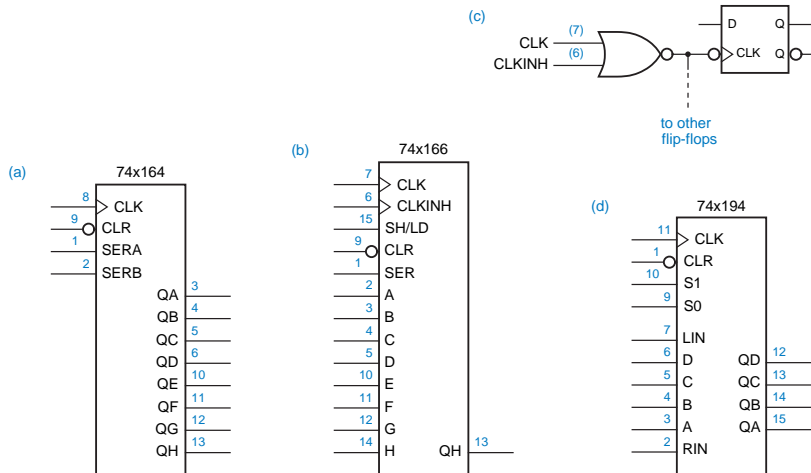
(c)

(7)
CLK
(6)
CLKINH

D Q
CLK Q

to other flip-flops

(a)
74x164
8 CLK
9 CLR
1 SERA
2 SERB
QA 3
QB 4
QC 5
QD 6
QE 10
QF 11
QG 12
QH 13

(b)
74x166
7 CLK
6 CLKINH
15 SH/LD
9 CLR
1 SER
2 A
3 B
4 C
5 D
10 E
11 F
12 G
14 H
QH 13

(d)
74x194
11 CLK
1 CLR
10 S1
9 S0
7 LIN
6 D
5 C
4 B
3 A
2 RIN
QD 12
QC 13
QB 14
QA 15